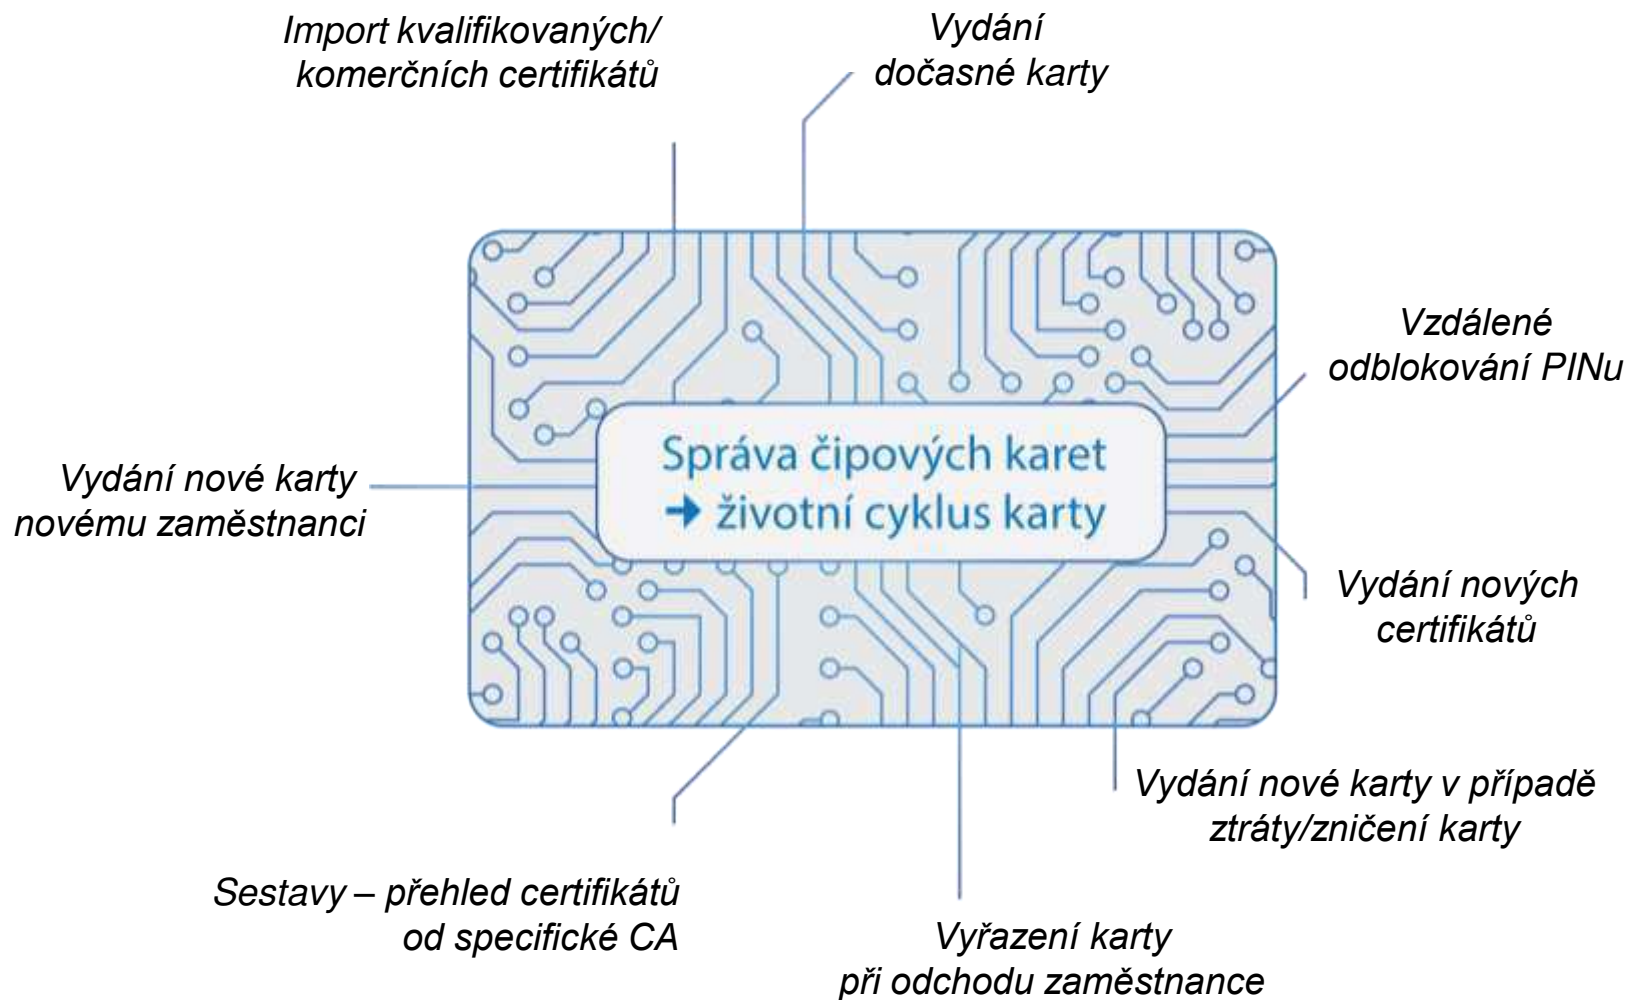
Import kvalifikovaných/ komerčních certifikátů

Vydání dočasné karty

Vzdálené odblokování PINu

Správa čipových karet
→ životní cyklus karty

Vydání nové karty novému zaměstnanci

Vydání nových certifikátů

Vydání nové karty v případě ztráty/zničení karty

Sestavy – přehled certifikátů od specifické CA

Vyřazení karty při odchodu zaměstnance